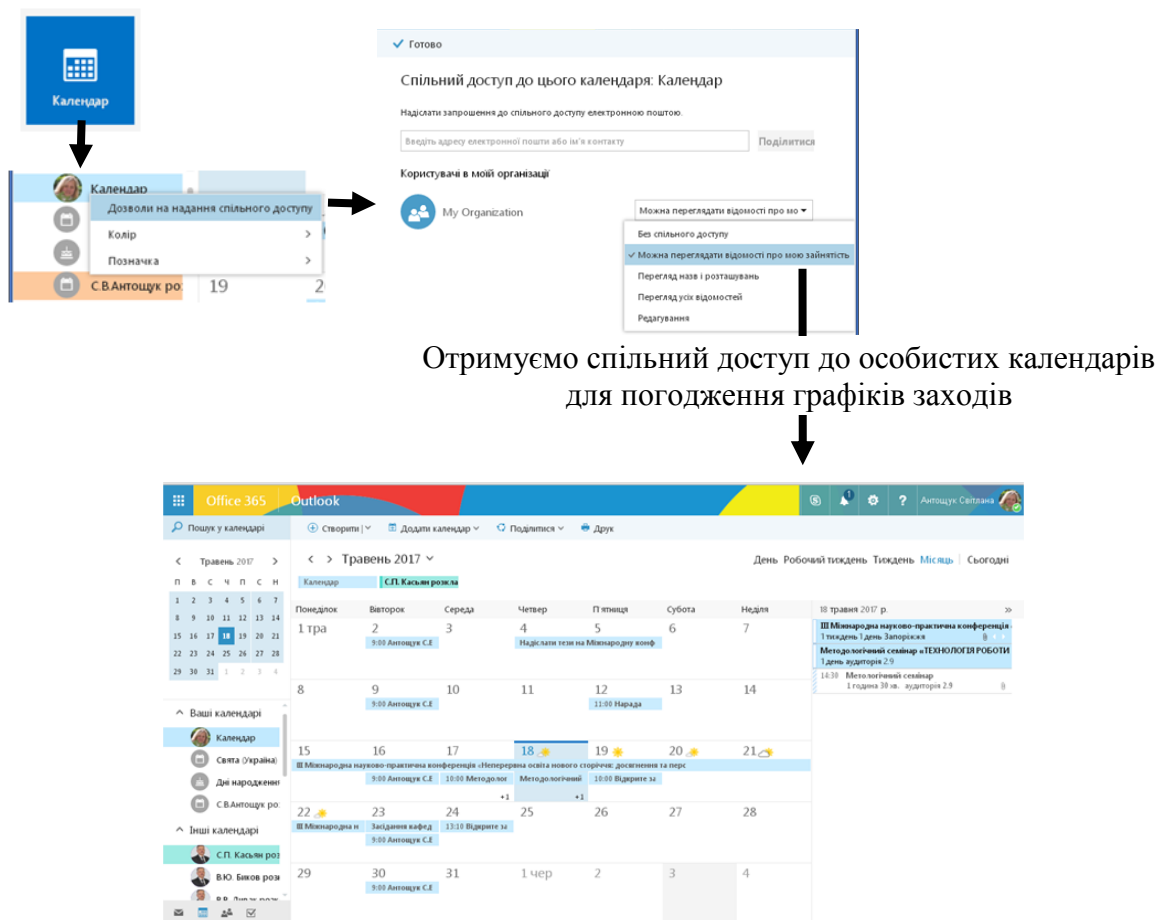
Календар

Календар
Дозволи на надання спільного доступу
Колір
Позначка
С.В.Антощук ро:
19

Готово

Спільний доступ до цього календаря: Календар

Надіслати запрошення до спільного доступу електронною поштою.

Введіть адресу електронної пошти або ім'я контакту
Поділитися

Користувачі в моїй організації

My Organization
Можна переглядати відомості про мо

Без спільного доступу
Можна переглядати відомості про мою зайнятість
Перегляд назв і розташувань
Перегляд усіх відомостей
Редагування

Отримуємо спільний доступ до особистих календарів для погодження графіків заходів

Office 365 Outlook
Антощук Світлана

Пошук у календарі
Створити
Додати календар
Поділитися
Друк

Травень 2017

| П | В | С | Ч | П | С | Н |
|---|---|---|---|---|---|---|
| 1 | 2 | 3 | 4 | 5 | 6 | 7 |
| 8 | 9 | 10 | 11 | 12 | 13 | 14 |
| 15 | 16 | 17 | 18 | 19 | 20 | 21 |
| 22 | 23 | 24 | 25 | 26 | 27 | 28 |
| 29 | 30 | 31 | 1 | 2 | 3 | 4 |

Ваші календарі
Календар
Свята (Україна)
Дні народжень
С.В.Антощук ро:
Інші календарі
С.П. Касьян розк
В.Ю. Биков розк
В.В. Лапін

Травень 2017
День Робочий тиждень Тиждень Місяць Сьогодні
Календар
С.П. Касьян розкла

| Понеділок | Вівторок | Середа | Четвер | П'ятниця | Субота | Неділя |
|---|---|---|---|---|---|---|
| 1 тра | 2 9:00 Антощук С.Е | 3 | 4 Надіслати тези на Міжнародну конф | 5 | 6 | 7 |
| 8 | 9 9:00 Антощук С.Е | 10 | 11 | 12 11:00 Нарада | 13 | 14 |
| 15 III Міжнародна науково-практична конференція «Неперервна освіта нового сторіччя: досягнення та перс | 16 9:00 Антощук С.Е | 17 10:00 Методолог +1 | 18 Методологічний +1 | 19 10:00 Відкрите за | 20 | 21 |
| 22 III Міжнародна н | 23 Засідання кафед 9:00 Антощук С.Е | 24 13:10 Відкрите за | 25 | 26 | 27 | 28 |
| 29 | 30 9:00 Антощук С.Е | 31 | 1 чер | 2 | 3 | 4 |

18 травня 2017 р.
III Міжнародна науково-практична конференція
1 тиждень 1 день Запоріжжя
Методологічний семінар «ТЕХНОЛОГІЯ РОБОТИ
1 день аудиторія 2.9
14:30 Методологічний семінар
1 година 30 хв. аудиторія 2.9